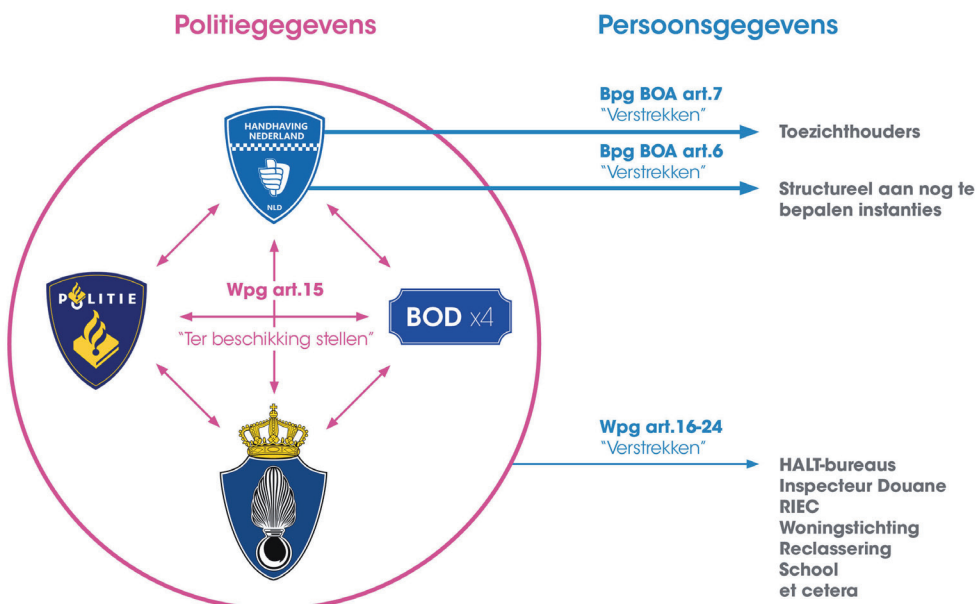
Politiegegevens

Persoonsgegevens

HANDHAVING NEDERLAND

NLD

Bpg BOA art.7
"Verstrekken"

Toezichthouders

Bpg BOA art.6
"Verstrekken"

Structureel aan nog te bepalen instanties

POLITIE

Wpg art.15

"Ter beschikking stellen"

BOD x4

Wpg art.16-24
"Verstrekken"

HALT-bureaus
Inspecteur Douane
RIEC
Woningstichting
Reclassering
School
et cetera